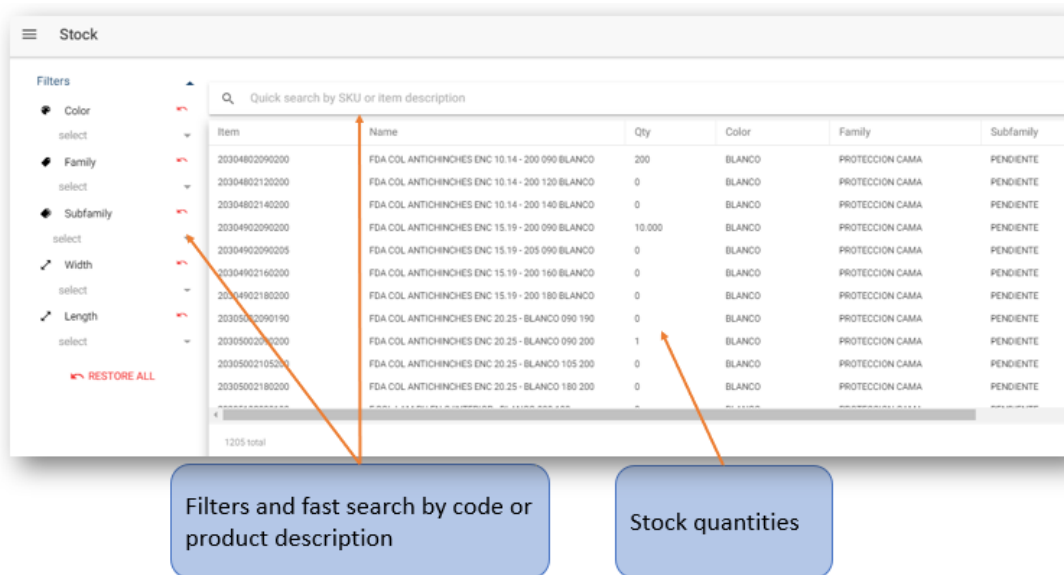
Stock

Filters

Color
select

Family
select

Subfamily
select

Width
select

Length
select

RESTORE ALL

Quick search by SKU or item description

| Item | Name | Qty | Color | Family | Subfamily |
|---|---|---|---|---|---|
| 20304802090200 | FDA COL ANTICHINCHES ENC 10.14 - 200 090 BLANCO | 200 | BLANCO | PROTECCION CAMA | PENDIENTE |
| 20304802120200 | FDA COL ANTICHINCHES ENC 10.14 - 200 120 BLANCO | 0 | BLANCO | PROTECCION CAMA | PENDIENTE |
| 20304802140200 | FDA COL ANTICHINCHES ENC 10.14 - 200 140 BLANCO | 0 | BLANCO | PROTECCION CAMA | PENDIENTE |
| 20304902090200 | FDA COL ANTICHINCHES ENC 15.19 - 200 090 BLANCO | 10.000 | BLANCO | PROTECCION CAMA | PENDIENTE |
| 20304902090205 | FDA COL ANTICHINCHES ENC 15.19 - 205 090 BLANCO | 0 | BLANCO | PROTECCION CAMA | PENDIENTE |
| 20304902160200 | FDA COL ANTICHINCHES ENC 15.19 - 200 160 BLANCO | 0 | BLANCO | PROTECCION CAMA | PENDIENTE |
| 20304902180200 | FDA COL ANTICHINCHES ENC 15.19 - 200 180 BLANCO | 0 | BLANCO | PROTECCION CAMA | PENDIENTE |
| 20305002090190 | FDA COL ANTICHINCHES ENC 20.25 - BLANCO 090 190 | 0 | BLANCO | PROTECCION CAMA | PENDIENTE |
| 20305002090200 | FDA COL ANTICHINCHES ENC 20.25 - BLANCO 090 200 | 1 | BLANCO | PROTECCION CAMA | PENDIENTE |
| 20305002105200 | FDA COL ANTICHINCHES ENC 20.25 - BLANCO 105 200 | 0 | BLANCO | PROTECCION CAMA | PENDIENTE |
| 20305002180200 | FDA COL ANTICHINCHES ENC 20.25 - BLANCO 180 200 | 0 | BLANCO | PROTECCION CAMA | PENDIENTE |

1205 total

Filters and fast search by code or product description

Stock quantities